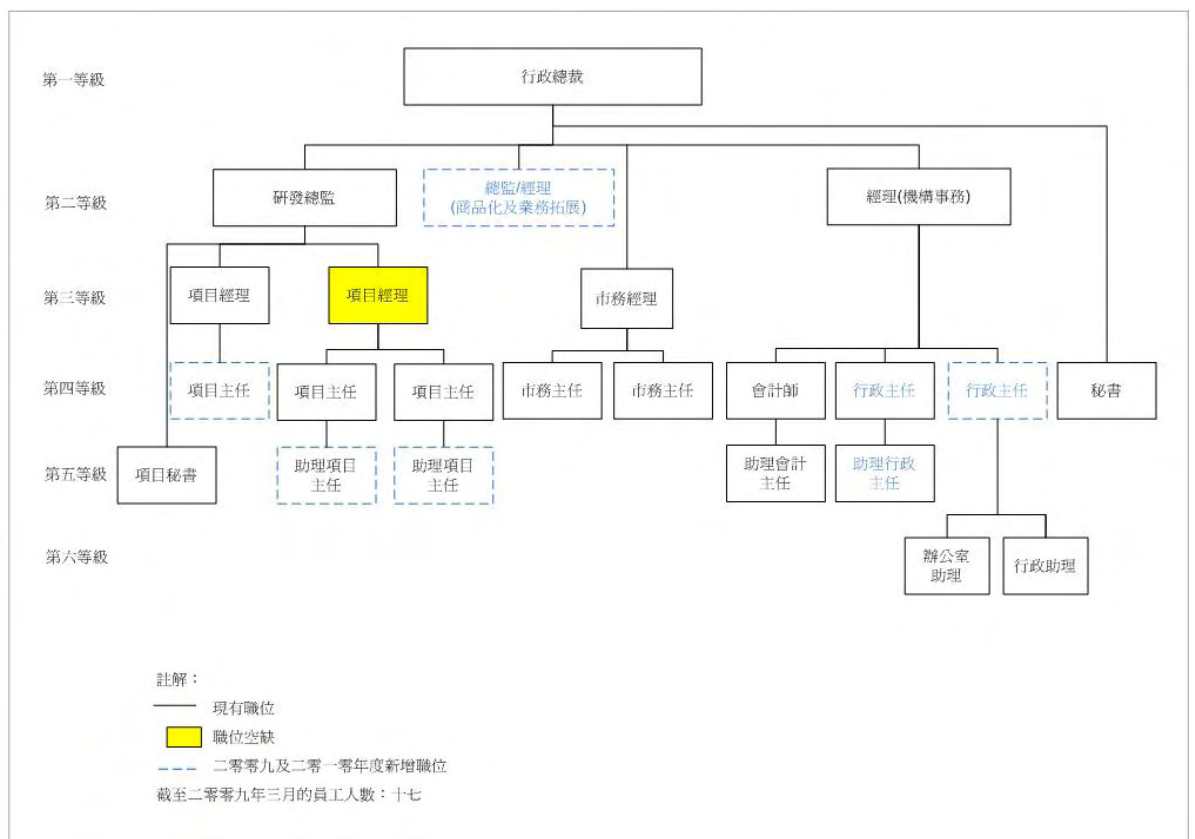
第一等級
行政總裁

第二等級
研發總監
總監/經理
(商品化及業務拓展)
經理(機構事務)

第三等級
項目經理
項目經理
市務經理

第四等級
項目主任
項目主任
項目主任
市務主任
市務主任
會計師
行政主任
行政主任
秘書

第五等級
項目秘書
助理項目主任
助理項目主任
助理會計主任
助理行政主任

第六等級
辦公室助理
行政助理

註解：
現有職位
職位空缺
二零零九及二零一零年度新增職位
截至二零零九年三月的員工人數：十七